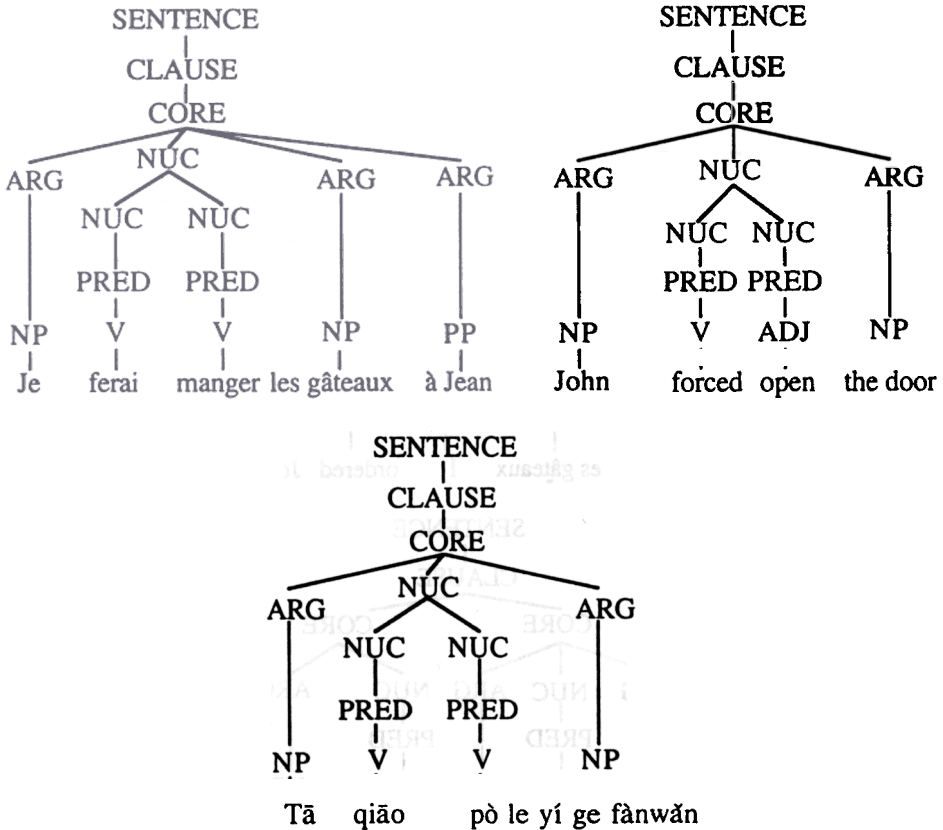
SENTENCE
CLAUSE
CORE
ARG NUC ARG ARG
NUC NUC
PRED PRED
NP V V NP PP
Je ferai manger les gâteaux à Jean

SENTENCE
CLAUSE
CORE
ARG NUC ARG
NUC NUC
PRED PRED
NP V ADJ NP
John forced open the door

SENTENCE
CLAUSE
CORE
ARG NUC ARG
NUC NUC
PRED PRED
NP V V NP
Tā qiāo pò le yí ge fànwǎn